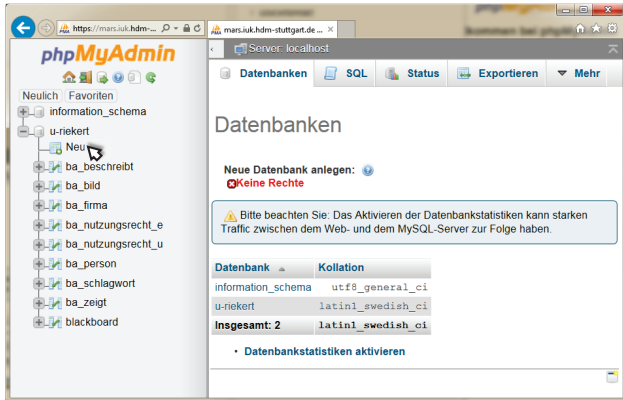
https://mars.iuk.hdm-...
mars.iuk.hdm-stuttgart.de ...

phpMyAdmin

Neulich Favoriten

information_schema
u-riekert
Neu
ba_beschreibt
ba_bild
ba_firma
ba_nutzungsrecht_e
ba_nutzungsrecht_u
ba_person
ba_schlagwort
ba_zeigt
blackboard

Server: localhost

Datenbanken SQL Status Exportieren Mehr

Datenbanken

Neue Datenbank anlegen:
Keine Rechte

Bitte beachten Sie: Das Aktivieren der Datenbankstatistiken kann starken Traffic zwischen dem Web- und dem MySQL-Server zur Folge haben.

| Datenbank | Kollation |
|---|---|
| information_schema | utf8_general_ci |
| u-riekert | latin1_swedish_ci |
| Insgesamt: 2 | latin1_swedish_ci |

• Datenbankstatistiken aktivieren